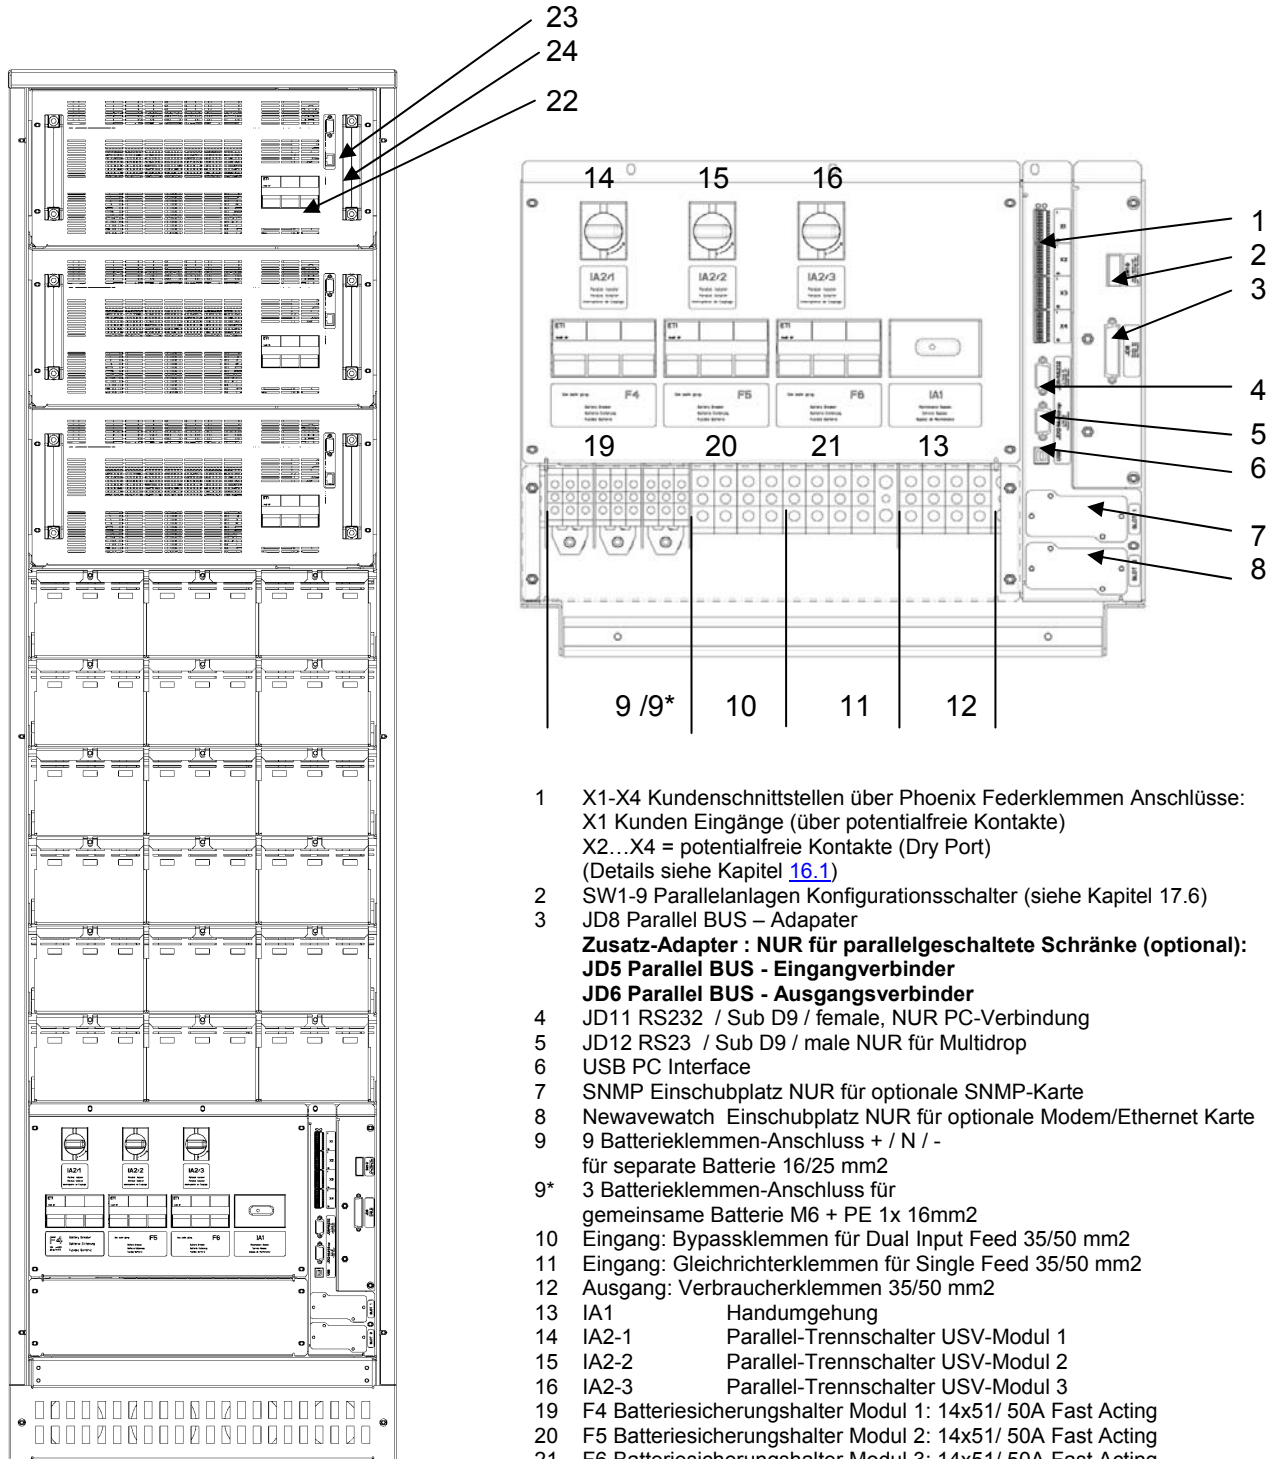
23
24
22

14 15 16

IA2/1 IA2/2 IA2/3

F4 F5 F6 IA1

19 20 21 13

1
2
3
4
5
6
7
8

9 /9* 10 11 12

IA2/1 IA2/2 IA2/3
F4 F5 F6 IA1

1 X1-X4 Kundenschnittstellen über Phoenix Federklemmen Anschlüsse:
X1 Kunden Eingänge (über potentialfreie Kontakte)
X2…X4 = potentialfreie Kontakte (Dry Port)
(Details siehe Kapitel 16.1)
2 SW1-9 Parallelanlagen Konfigurationsschalter (siehe Kapitel 17.6)
3 JD8 Parallel BUS – Adapater
**Zusatz-Adapter : NUR für parallelgeschaltete Schränke (optional):**
**JD5 Parallel BUS - Eingangverbinder**
**JD6 Parallel BUS - Ausgangsverbinder**
4 JD11 RS232 / Sub D9 / female, NUR PC-Verbindung
5 JD12 RS23 / Sub D9 / male NUR für Multidrop
6 USB PC Interface
7 SNMP Einschubplatz NUR für optionale SNMP-Karte
8 Newavewatch Einschubplatz NUR für optionale Modem/Ethernet Karte
9 9 Batterieklemmen-Anschluss + / N / -
für separate Batterie 16/25 mm2
9* 3 Batterieklemmen-Anschluss für
gemeinsame Batterie M6 + PE 1x 16mm2
10 Eingang: Bypassklemmen für Dual Input Feed 35/50 mm2
11 Eingang: Gleichrichterklemmen für Single Feed 35/50 mm2
12 Ausgang: Verbraucherklemmen 35/50 mm2
13 IA1 Handumgehung
14 IA2-1 Parallel-Trennschalter USV-Modul 1
15 IA2-2 Parallel-Trennschalter USV-Modul 2
16 IA2-3 Parallel-Trennschalter USV-Modul 3
19 F4 Batteriesicherungshalter Modul 1: 14x51/ 50A Fast Acting
20 F5 Batteriesicherungshalter Modul 2: 14x51/ 50A Fast Acting
21 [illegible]